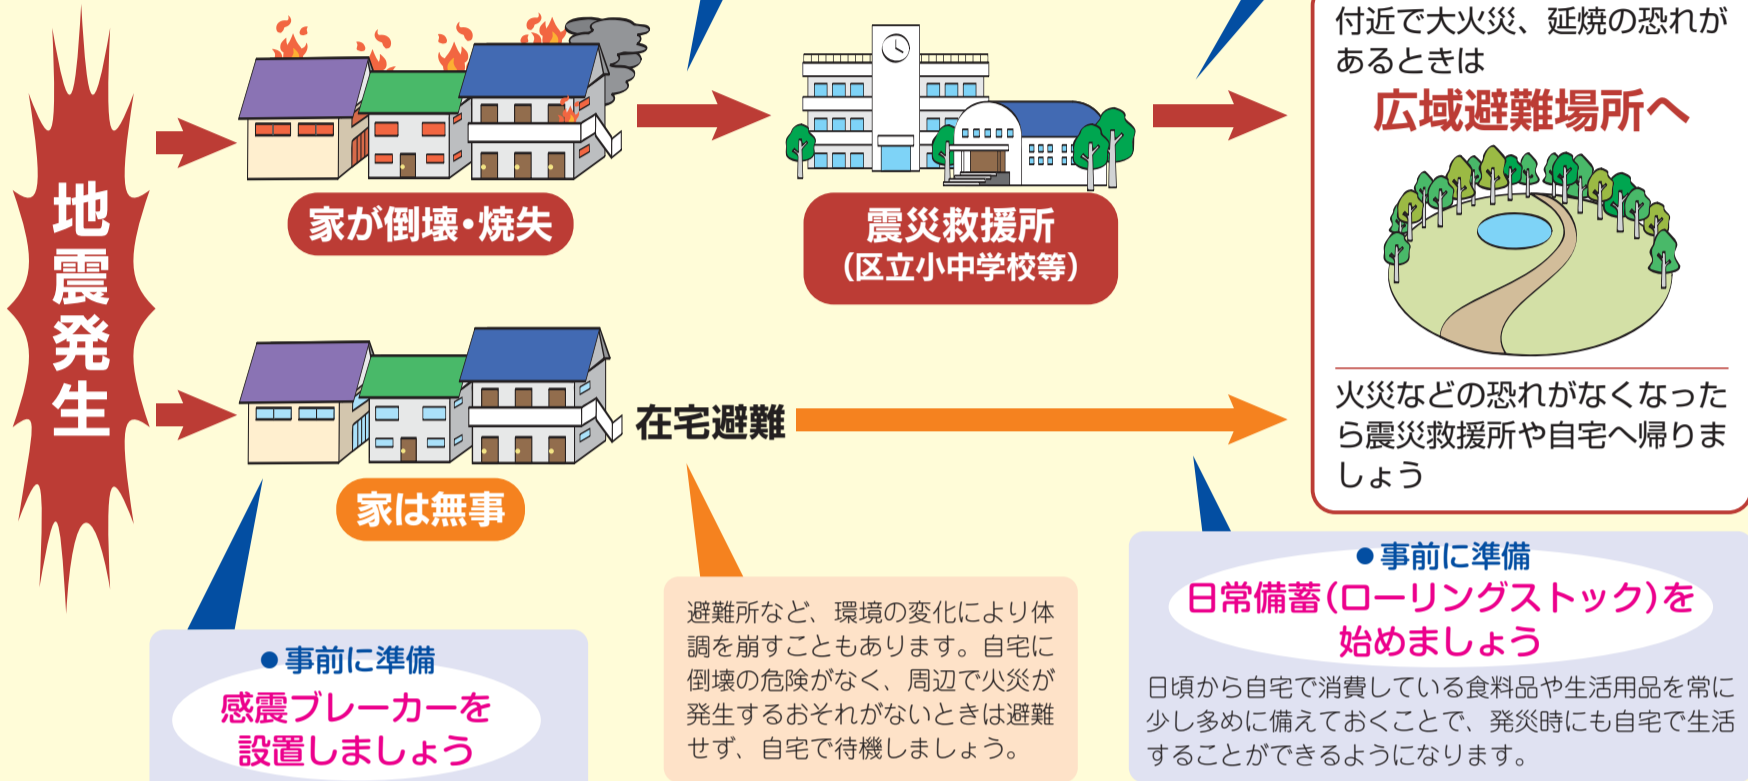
地震発生

家が倒壊・焼失

震災救援所
（区立小中学校等）

付近で大火災、延焼の恐れがあるときは

広域避難場所へ

火災などの恐れがなくなったら震災救援所や自宅へ帰りましょう

家は無事

在宅避難

●事前に準備
感震ブレーカーを設置しましょう

避難所など、環境の変化により体調を崩すこともあります。自宅に倒壊の危険がなく、周辺で火災が発生するおそれがないときは避難せず、自宅で待機しましょう。

●事前に準備
日常備蓄（ローリングストック）を始めましょう

日頃から自宅で消費している食料品や生活用品を常に少し多めに備えておくことで、発災時にも自宅で生活することができるようになります。